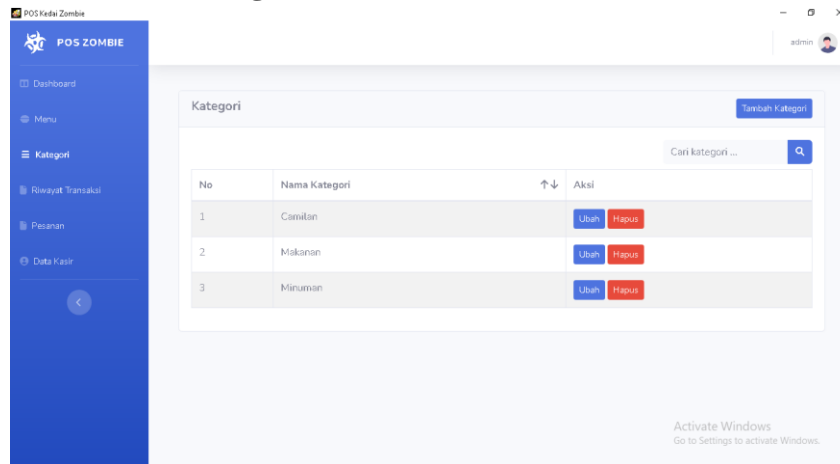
POS Kedai Zombie

POS ZOMBIE

Dashboard

Menu

Kategori

Riwayat Transaksi

Pesanan

Data Kasir

admin

Kategori

Tambah Kategori

Cari kategori ...

| No | Nama Kategori ↑↓ | Aksi |
|---|---|---|
| 1 | Camilan | Ubah Hapus |
| 2 | Makanan | Ubah Hapus |
| 3 | Minuman | Ubah Hapus |

Activate Windows
Go to Settings to activate Windows.